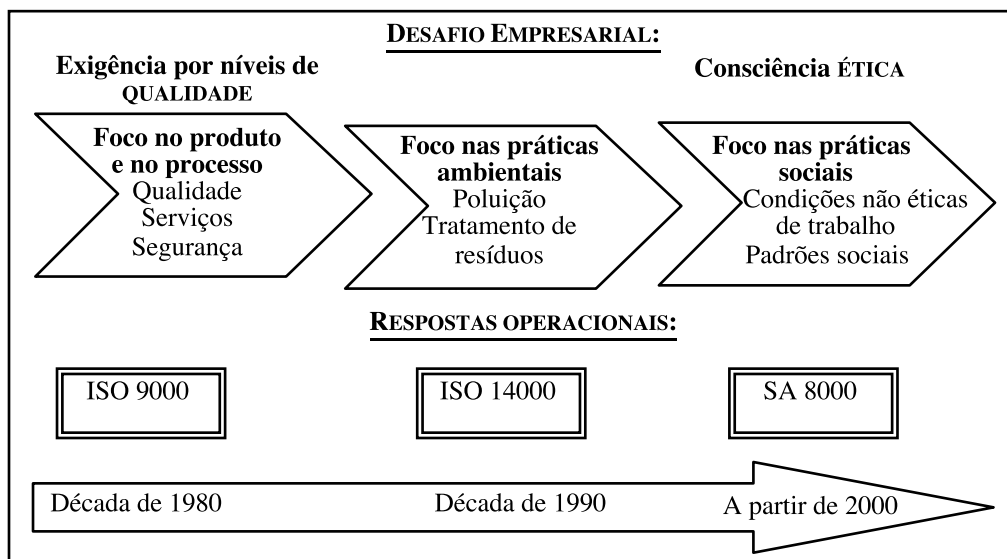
DESAFIO EMPRESARIAL:

Exigência por níveis de QUALIDADE

Consciência ÉTICA

Foco no produto e no processo
Qualidade
Serviços
Segurança

Foco nas práticas ambientais
Poluição
Tratamento de resíduos

Foco nas práticas sociais
Condições não éticas de trabalho
Padrões sociais

RESPOSTAS OPERACIONAIS:

ISO 9000

ISO 14000

SA 8000

Década de 1980

Década de 1990

A partir de 2000